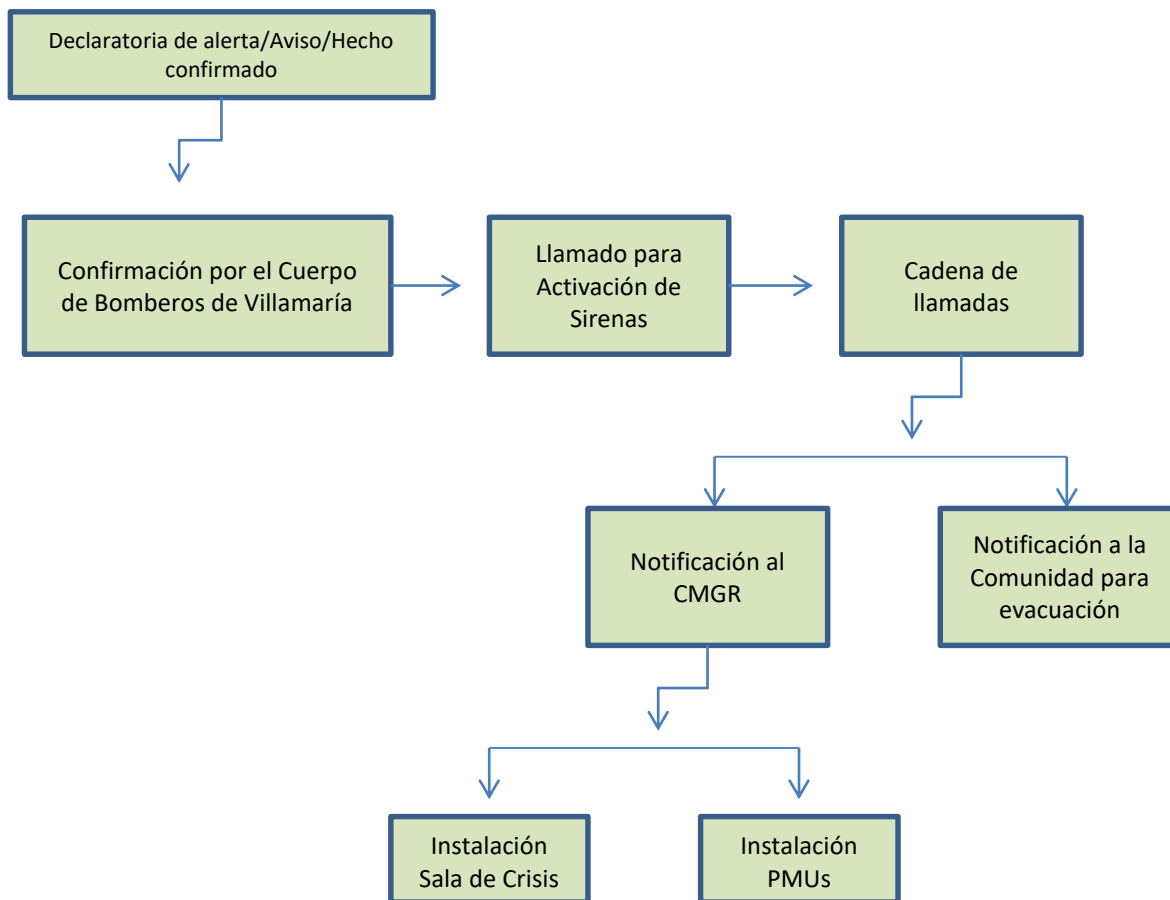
Declaratoria de alerta/Aviso/Hecho confirmado

Confirmación por el Cuerpo de Bomberos de Villamaría

Llamado para Activación de Sirenas

Cadena de llamadas

Notificación al CMGR

Notificación a la Comunidad para evacuación

Instalación Sala de Crisis

Instalación PMUs